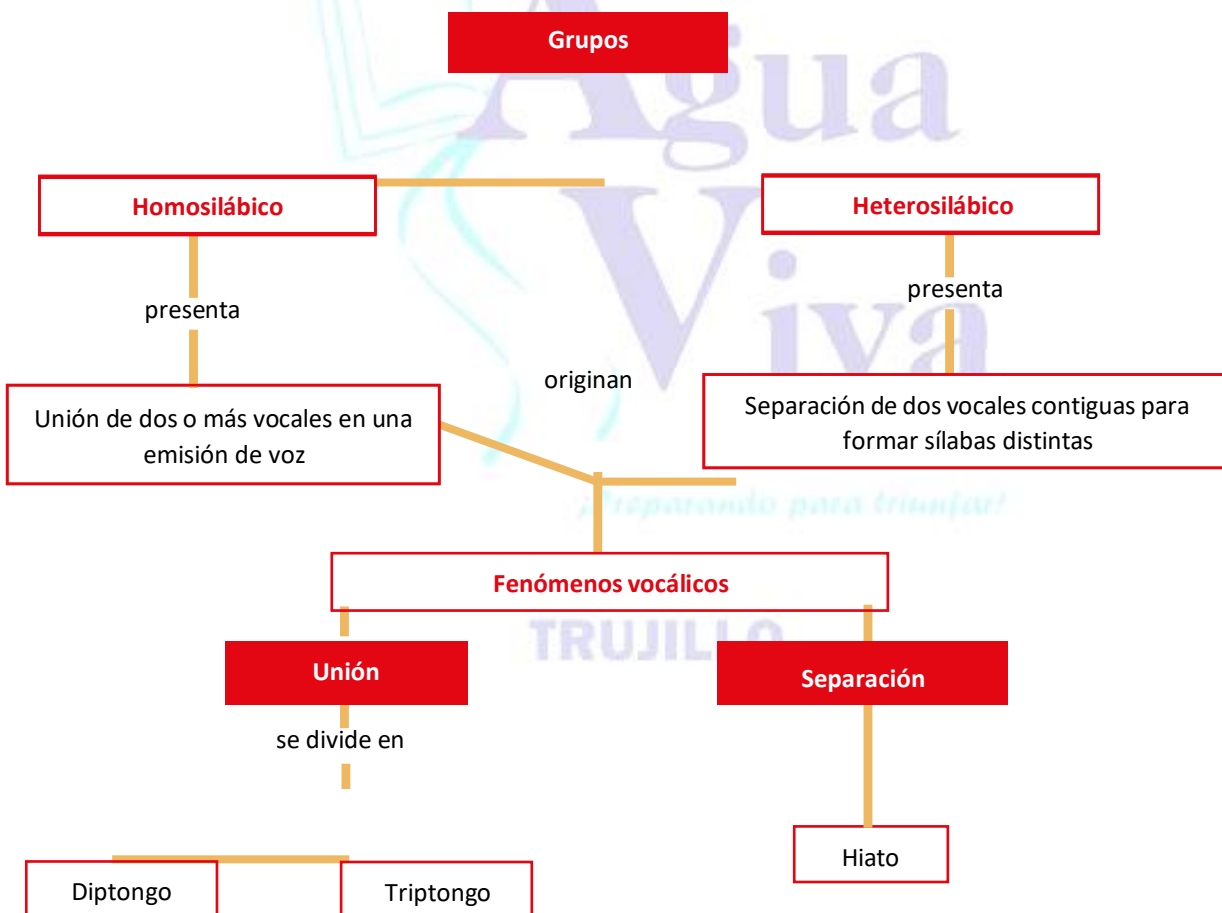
Agua Viva
¡Preparando para triunfar!
TRUJILLO

Grupos

Homosilábico

presenta

Unión de dos o más vocales en una emisión de voz

Heterosilábico

presenta

Separación de dos vocales contiguas para formar sílabas distintas

originan

Fenómenos vocálicos

Unión

se divide en

Diptongo

Triptongo

Separación

Hiato